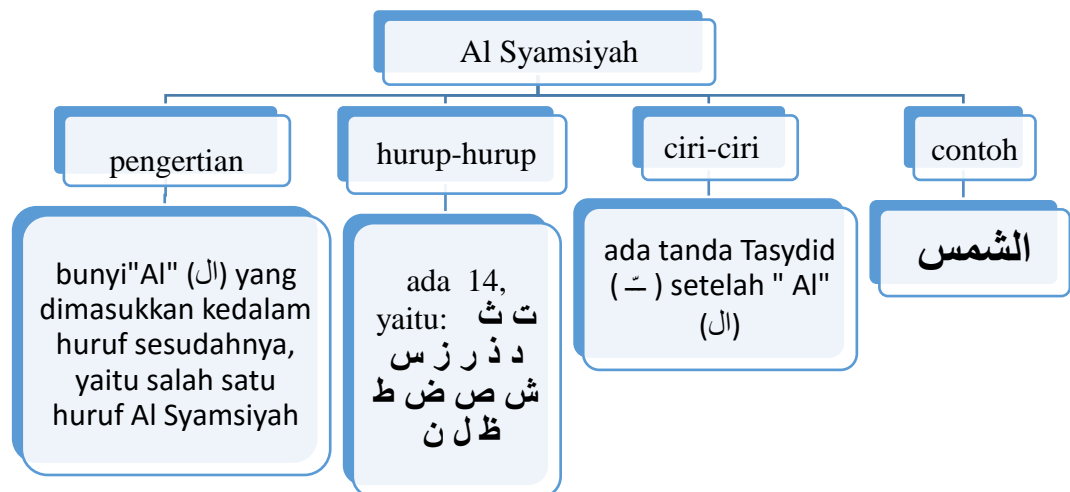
Al Syamsiyah

pengertian

bunyi"Al" (ال) yang dimasukkan kedalam huruf sesudahnya, yaitu salah satu huruf Al Syamsiyah

hurup-hurup

ada 14, yaitu: ت ث د ذ ر ز س ش ص ض ط ظ ل ن

ciri-ciri

ada tanda Tasydid ( ـّ ) setelah " Al" (ال)

contoh

الشمس